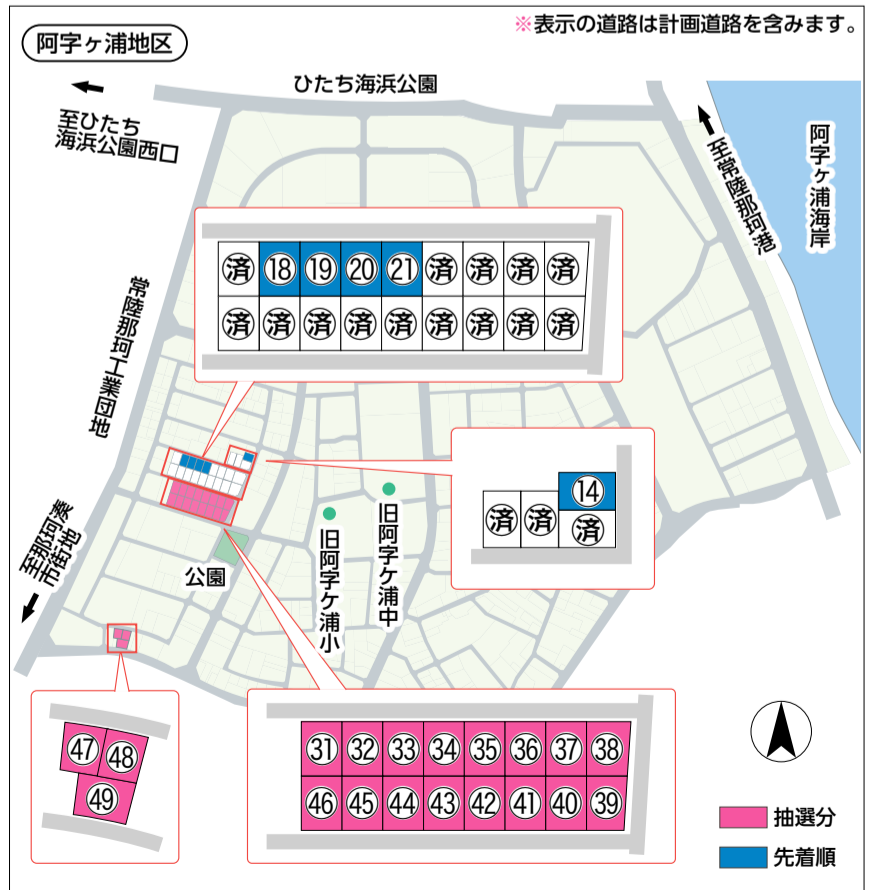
阿字ヶ浦地区

※表示の道路は計画道路を含みます。

ひたち海浜公園

至ひたち海浜公園西口

至常陸那珂港

阿字ヶ浦海岸

常陸那珂工業団地

至那珂湊市街地

公園

旧阿字ケ浦小

旧阿字ケ浦中

| 済 | 18 | 19 | 20 | 21 | 済 | 済 | 済 | 済 |
|---|---|---|---|---|---|---|---|---|
| 済 | 済 | 済 | 済 | 済 | 済 | 済 | 済 | 済 |

| | | 14 |
|---|---|---|
| 済 | 済 | 済 |

| 31 | 32 | 33 | 34 | 35 | 36 | 37 | 38 |
|---|---|---|---|---|---|---|---|
| 46 | 45 | 44 | 43 | 42 | 41 | 40 | 39 |

47 48
49

抽選分

先着順